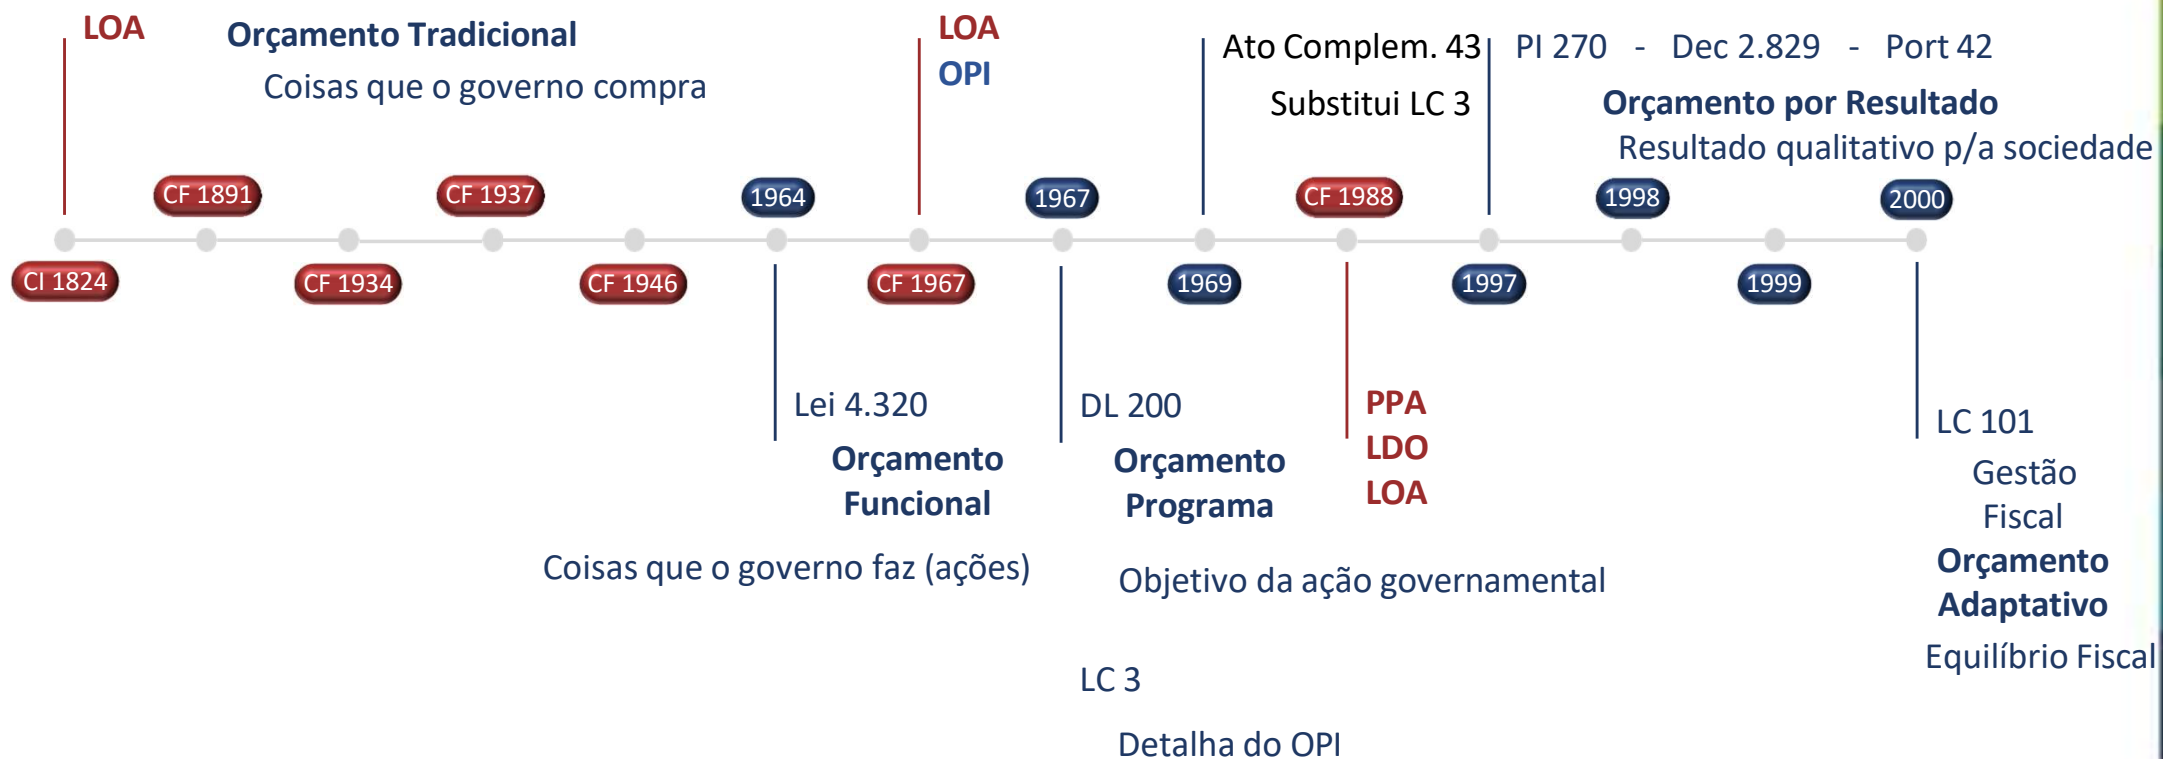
LOA

Orçamento Tradicional

Coisas que o governo compra

LOA

OPI

Ato Complem. 43

Substitui LC 3

PI 270 - Dec 2.829 - Port 42

Orçamento por Resultado

Resultado qualitativo p/a sociedade

CF 1891

CF 1937

1964

1967

CF 1988

1998

2000

CI 1824

CF 1934

CF 1946

CF 1967

1969

1997

1999

Lei 4.320

Orçamento Funcional

DL 200

Orçamento Programa

PPA

LDO

LOA

LC 101

Gestão Fiscal

Orçamento Adaptativo

Equilíbrio Fiscal

Coisas que o governo faz (ações)

Objetivo da ação governamental

LC 3

Detalha do OPI